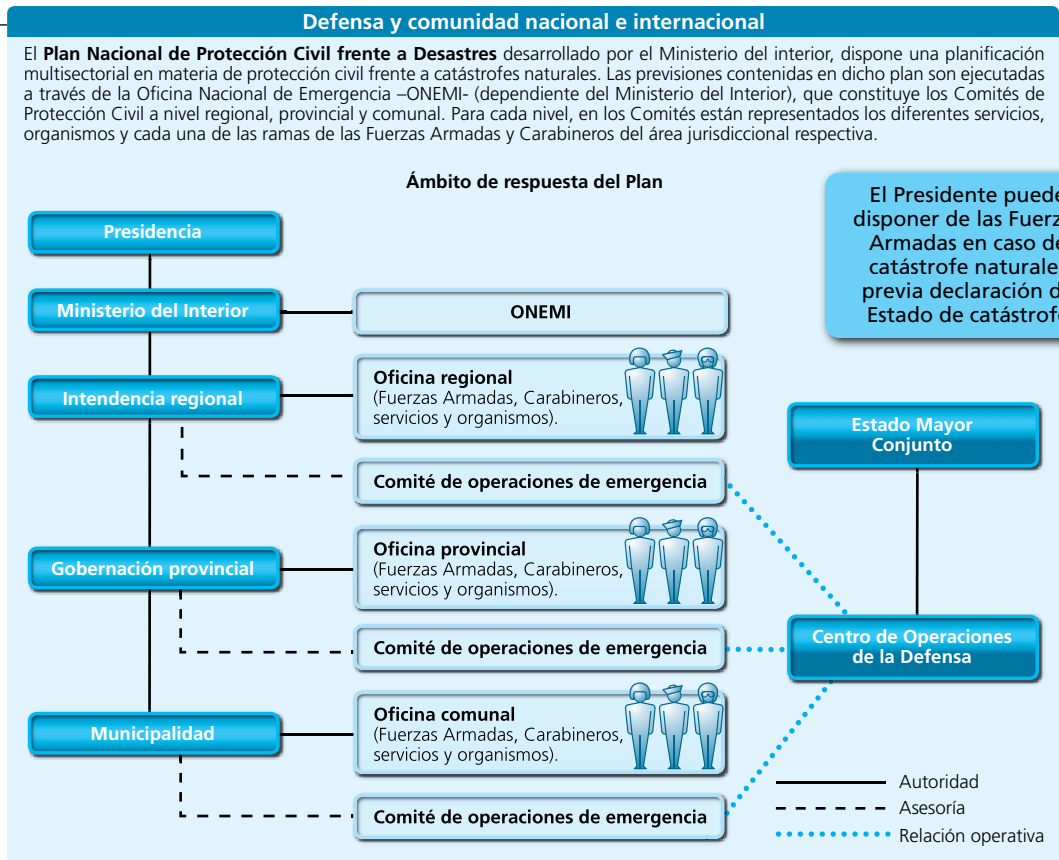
Defensa y comunidad nacional e internacional

El **Plan Nacional de Protección Civil frente a Desastres** desarrollado por el Ministerio del interior, dispone una planificación multisectorial en materia de protección civil frente a catástrofes naturales. Las previsiones contenidas en dicho plan son ejecutadas a través de la Oficina Nacional de Emergencia –ONEMI- (dependiente del Ministerio del Interior), que constituye los Comités de Protección Civil a nivel regional, provincial y comunal. Para cada nivel, en los Comités están representados los diferentes servicios, organismos y cada una de las ramas de las Fuerzas Armadas y Carabineros del área jurisdiccional respectiva.

Ámbito de respuesta del Plan

El Presidente puede disponer de las Fuerz Armadas en caso de catástrofe naturale previa declaración d Estado de catástrofe

Presidencia

Ministerio del Interior

ONEMI

Intendencia regional

Oficina regional
(Fuerzas Armadas, Carabineros, servicios y organismos).

Estado Mayor Conjunto

Comité de operaciones de emergencia

Gobernación provincial

Oficina provincial
(Fuerzas Armadas, Carabineros, servicios y organismos).

Comité de operaciones de emergencia

Centro de Operaciones de la Defensa

Municipalidad

Oficina comunal
(Fuerzas Armadas, Carabineros, servicios y organismos).

Comité de operaciones de emergencia

Autoridad
Asesoría
Relación operativa